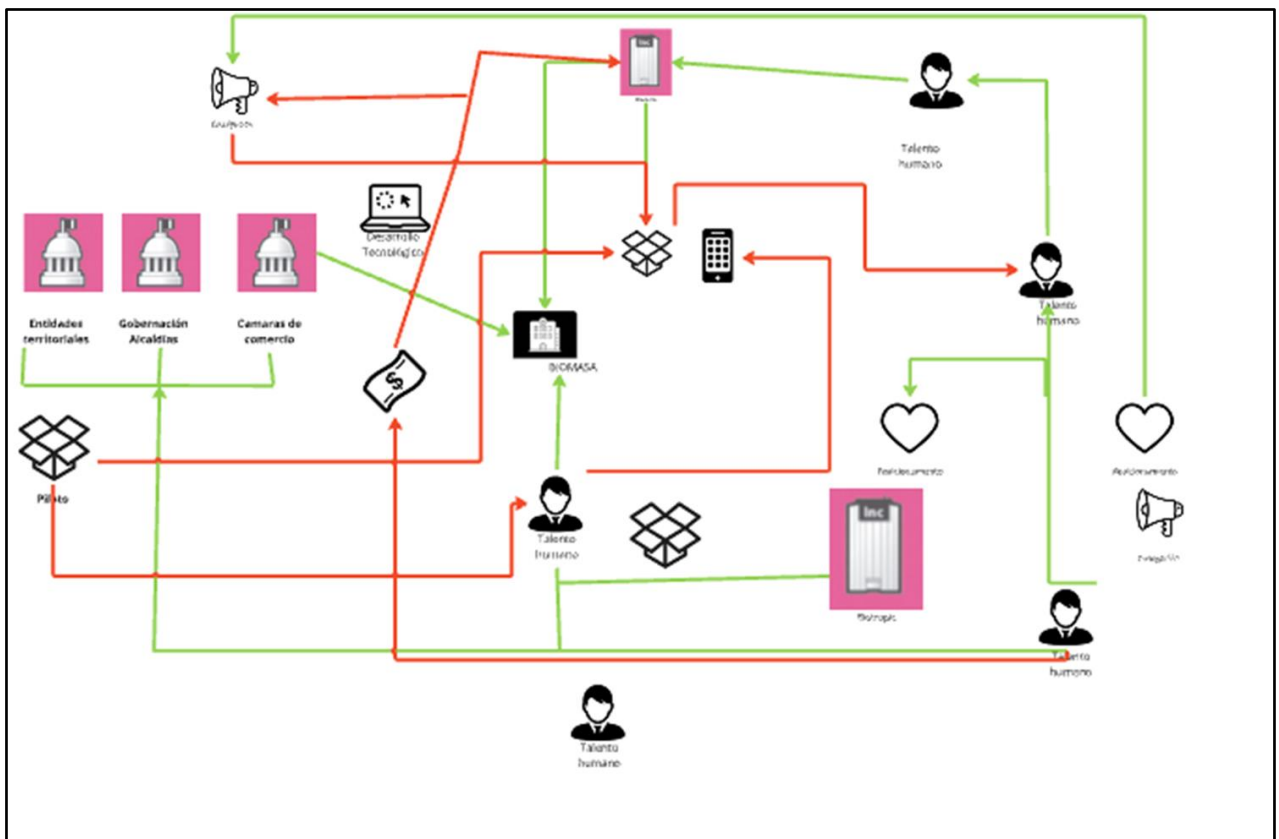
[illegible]

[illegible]

Talento humano

Desarrollo Tecnológico

Entidades territoriales

Gobernación Alcaldías

Camaras de comercio

Talento humano

BIOMASA

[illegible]

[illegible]

Piloto

Talento humano

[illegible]

Estrategia

Talento humano

Talento humano